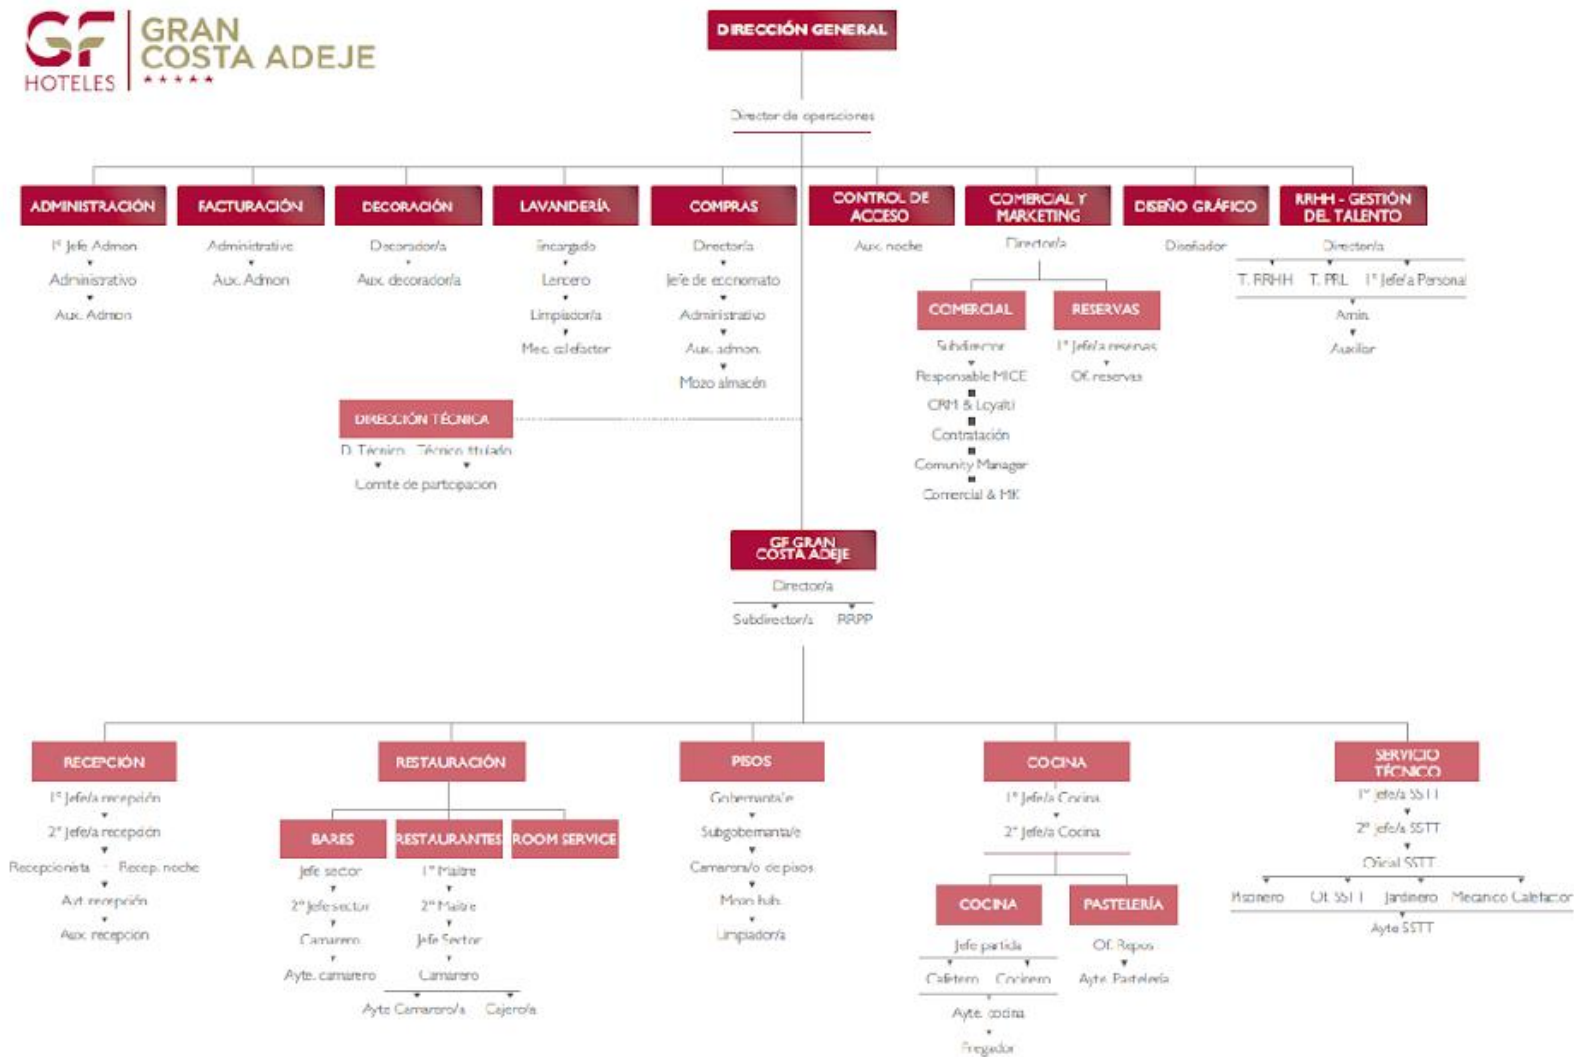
GF HOTELES GRAN COSTA ADEJE ★★★★★

DIRECCIÓN GENERAL

Director de operaciones

ADMINISTRACIÓN
1º Jefe Admon
Administrativo
Aux. Admon

FACTURACIÓN
Administrativo
Aux. Admon

DECORACIÓN
Decorador/a
Aux. decorador/a

LAVANDERÍA
Encargado
Lencero
Limpiador/a
Mec. calefactor

COMPRAS
Director/a
Jefe de economato
Administrativo
Aux. admon.
Mozo almacén

CONTROL DE ACCESO
Aux. noche

COMERCIAL Y MARKETING
Director/a

COMERCIAL
Subdirector
Responsable MICE
CRM & Loyalti
Contratación
Comunity Manager
Comercial & MK

RESERVAS
1º Jefe/a reservas
Of. reservas

DISEÑO GRÁFICO
Diseñador

RRHH - GESTIÓN DEL TALENTO
Director/a
T. RRHH
T. PRL
1º Jefe/a Personal
Amin.
Auxiliar

DIRECCIÓN TÉCNICA
D. Técnico
Técnico titulado
Comite de participacion

GF GRAN COSTA ADEJE
Director/a
Subdirector/a
RRPP

RECEPCIÓN
1º Jefe/a recepción
2º Jefe/a recepción
Recepcionista
Recep. noche
Ayt. recepción
Aux. recepcion

RESTAURACIÓN

BARES
Jefe sector
2º Jefe sector
Camarero
Ayte. camarero

RESTAURANTES
1º Maitre
2º Maitre
Jefe Sector
Camarero
Ayte Camarero/a
Cajero/a

ROOM SERVICE

PISOS
Gobernanta/e
Subgobernanta/e
Camarera/o de pisos
Mozo hab.
Limpiador/a

COCINA
1º Jefe/a Cocina
2º Jefe/a Cocina

COCINA
Jefe partida
Cafetero
Cocinero
Ayte. cocina
Fregador

PASTELERÍA
Of. Repos
Ayte. Pastelería

SERVICIO TÉCNICO
1º Jefe/a SSTT
2º Jefe/a SSTT
Oficial SSTT
Piscinero
Of. SSTT
Jardinero
Mecanico Calefactor
Ayte SSTT